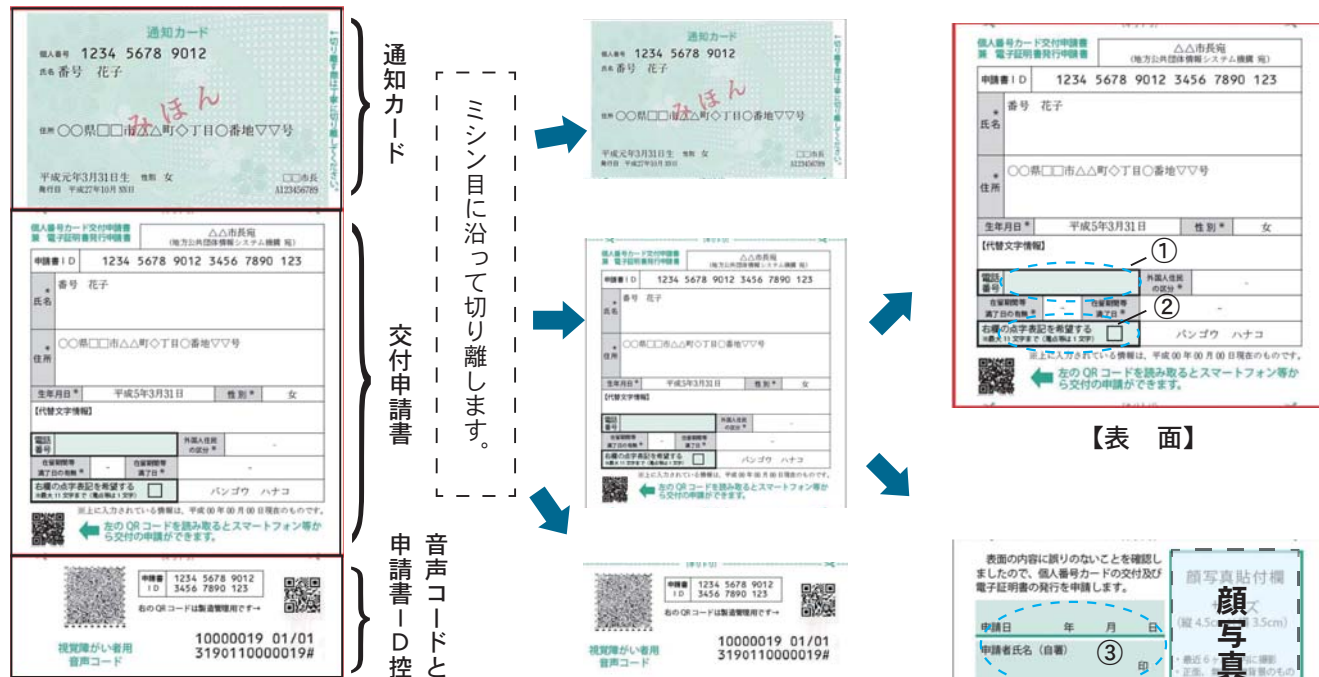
通知カード
個人番号 1234 5678 9012
氏名 番号 花子
みほん
住所 ○○県□□市△△町◇丁目○番地▽▽号
平成元年3月31日生 性別 女
発行日 平成27年10月 5日
□□市長
A12345678

通知カード

個人番号カード交付申請書 兼 電子証明書発行申請書
△△市長宛 (地方公共団体情報システム機構 宛)
申請書ID 1234 5678 9012 3456 7890 123
氏名 番号 花子
住所 ○○県□□市△△町◇丁目○番地▽▽号
生年月日 平成5年3月31日 性別 女
【代替文字情報】
電話番号
外国人住民の区分
在留期間等満了の有無
在留期間等満了日
右欄の点字表記を希望する
バンゴウ ハナコ
※上に入力されている情報は、平成00年00月00日現在のものです。
左のQRコードを読み取るとスマートフォン等から交付の申請ができます。

交付申請書

申請書ID 1234 5678 9012 3456 7890 123
右のQRコードは製造管理用です→
視覚障がい者用 音声コード
10000019 01/01
3190110000019#

音声コードと申請書ID控

ミシン目に沿って切り離します。

通知カード
個人番号 1234 5678 9012
氏名 番号 花子
みほん
住所 ○○県□□市△△町◇丁目○番地▽▽号
平成元年3月31日生 性別 女
□□市長

個人番号カード交付申請書 兼 電子証明書発行申請書
△△市長宛
申請書ID 1234 5678 9012 3456 7890 123
氏名 番号 花子
住所 ○○県□□市△△町◇丁目○番地▽▽号
生年月日 平成5年3月31日 性別 女
【代替文字情報】
バンゴウ ハナコ
左のQRコードを読み取るとスマートフォン等から交付の申請ができます。

申請書ID 1234 5678 9012 3456 7890 123
右のQRコードは製造管理用です→
視覚障がい者用 音声コード
10000019 01/01
3190110000019#

個人番号カード交付申請書 兼 電子証明書発行申請書
△△市長宛 (地方公共団体情報システム機構 宛)
申請書ID 1234 5678 9012 3456 7890 123
氏名 番号 花子
住所 ○○県□□市△△町◇丁目○番地▽▽号
生年月日 平成5年3月31日 性別 女
【代替文字情報】
①
電話番号
外国人住民の区分
②
在留期間等満了の有無
在留期間等満了日
右欄の点字表記を希望する
※最大11文字まで(濁点等は1文字)
バンゴウ ハナコ
※上に入力されている情報は、平成00年00月00日現在のものです。
左のQRコードを読み取るとスマートフォン等から交付の申請ができます。

【表 面】

表面の内容に誤りのないことを確認しましたので、個人番号カードの交付及び電子証明書の発行を申請します。
申請日 年 月 日
申請者氏名(自署)
③
印
顔写真貼付欄
顔写真
サイズ
(縦4.5cm×横3.5cm)
・最近6ヶ月以内に撮影
・正面、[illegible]背景のもの